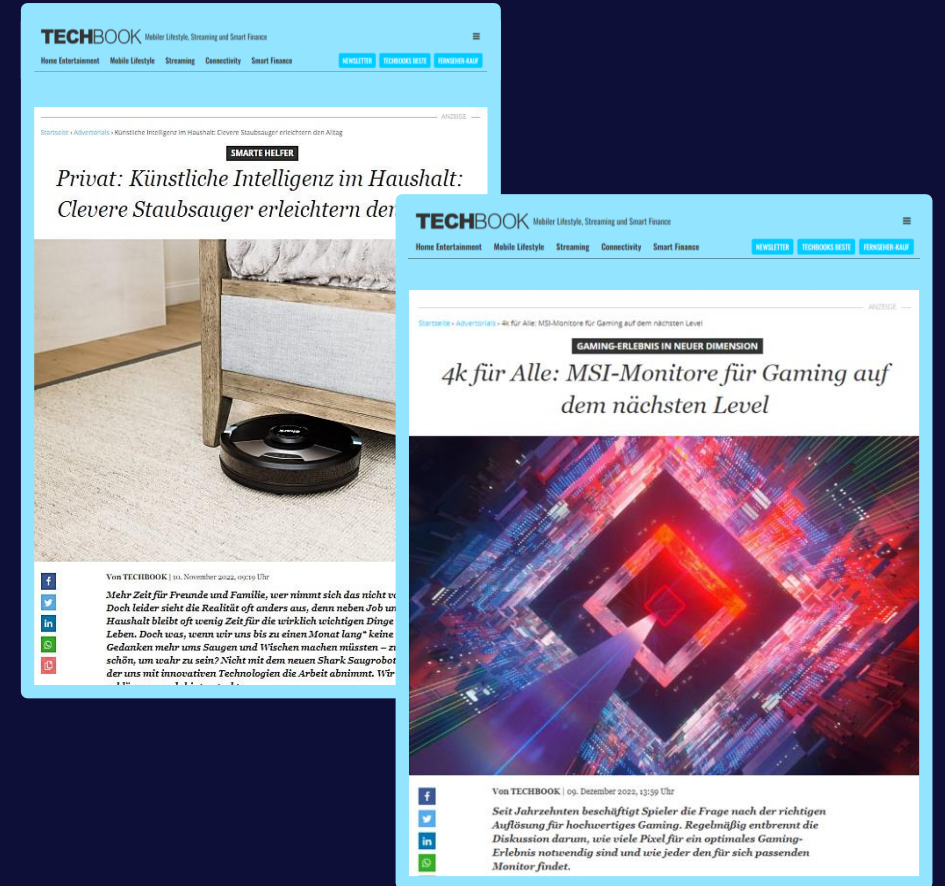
TECHBOOK Mobiler Lifestyle, Streaming und Smart Finance

Home Entertainment Mobile Lifestyle Streaming Connectivity Smart Finance

NEWSLETTER TECHBOOKS BESTE FERNSEHER-KAUF

ANZEIGE

Startseite › Advertorials › Künstliche Intelligenz im Haushalt: Clevere Staubsauger erleichtern den Alltag

SMARTE HELFER

Privat: Künstliche Intelligenz im Haushalt: Clevere Staubsauger erleichtern den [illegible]

Von TECHBOOK | 10. November 2022, 09:19 Uhr

Mehr Zeit für Freunde und Familie, wer nimmt sich das nicht vo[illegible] Doch leider sieht die Realität oft anders aus, denn neben Job un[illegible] Haushalt bleibt oft wenig Zeit für die wirklich wichtigen Dinge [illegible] Leben. Doch was, wenn wir uns bis zu einen Monat lang* keine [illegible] Gedanken mehr ums Saugen und Wischen machen müssten – zu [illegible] schön, um wahr zu sein? Nicht mit dem neuen Shark Saugrobot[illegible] der uns mit innovativen Technologien die Arbeit abnimmt. Wir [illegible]

TECHBOOK Mobiler Lifestyle, Streaming und Smart Finance

Home Entertainment Mobile Lifestyle Streaming Connectivity Smart Finance

NEWSLETTER TECHBOOKS BESTE FERNSEHER-KAUF

ANZEIGE

Startseite › Advertorials › 4k für Alle: MSI-Monitore für Gaming auf dem nächsten Level

GAMING-ERLEBNIS IN NEUER DIMENSION

4k für Alle: MSI-Monitore für Gaming auf dem nächsten Level

Von TECHBOOK | 09. Dezember 2022, 13:59 Uhr

Seit Jahrzehnten beschäftigt Spieler die Frage nach der richtigen Auflösung für hochwertiges Gaming. Regelmäßig entbrennt die Diskussion darum, wie viele Pixel für ein optimales Gaming-Erlebnis notwendig sind und wie jeder den für sich passenden Monitor findet.